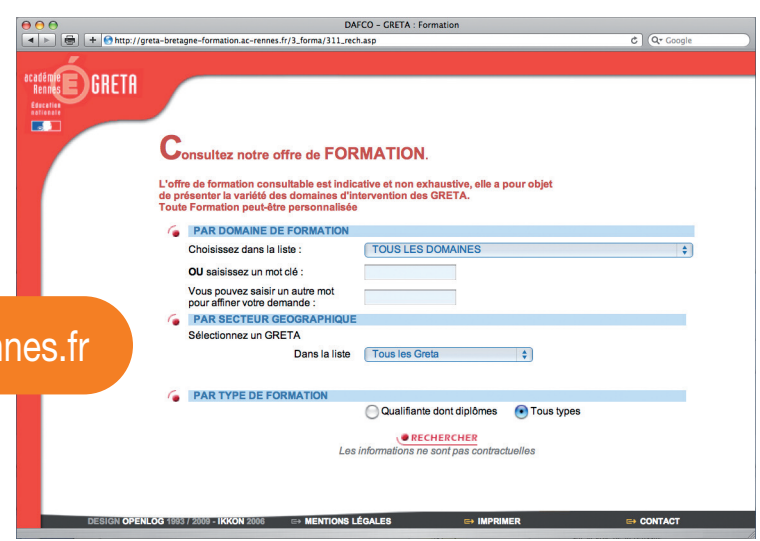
DAFCO – GRETA : Formation

http://greta-bretagne-formation.ac-rennes.fr/3_forma/311_rech.asp

Q▾ Google

académie Rennes GRETA
Éducation nationale

nes.fr

Consultez notre offre de FORMATION.

L'offre de formation consultable est indicative et non exhaustive, elle a pour objet de présenter la variété des domaines d'intervention des GRETA.
Toute Formation peut-être personnalisée

PAR DOMAINE DE FORMATION

Choisissez dans la liste : TOUS LES DOMAINES

OU saisissez un mot clé :

Vous pouvez saisir un autre mot pour affiner votre demande :

PAR SECTEUR GEOGRAPHIQUE

Sélectionnez un GRETA

Dans la liste Tous les Greta

PAR TYPE DE FORMATION

Qualifiante dont diplômes Tous types

RECHERCHER
Les informations ne sont pas contractuelles

DESIGN OPENLOG 1993 / 2009 - IKKON 2006 MENTIONS LÉGALES IMPRIMER CONTACT